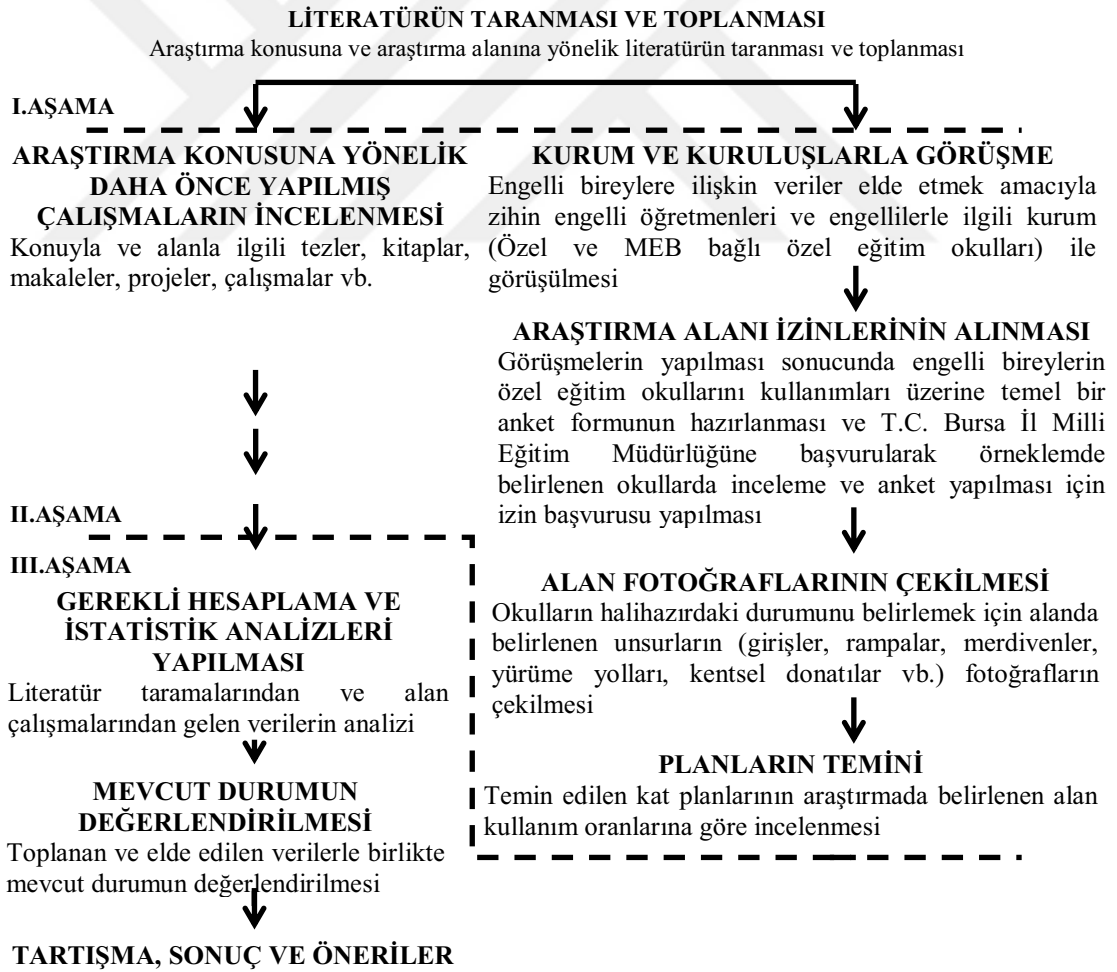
LİTERATÜRÜN TARANMASI VE TOPLANMASI
Araştırma konusuna ve araştırma alanına yönelik literatürün taranması ve toplanması

I.AŞAMA

ARAŞTIRMA KONUSUNA YÖNELİK DAHA ÖNCE YAPILMIŞ ÇALIŞMALARIN İNCELENMESİ
Konuyla ve alanla ilgili tezler, kitaplar, makaleler, projeler, çalışmalar vb.

KURUM VE KURULUŞLARLA GÖRÜŞME
Engelli bireylere ilişkin veriler elde etmek amacıyla zihin engelli öğretmenleri ve engellilerle ilgili kurum (Özel ve MEB bağlı özel eğitim okulları) ile görüşülmesi

ARAŞTIRMA ALANI İZİNLERİNİN ALINMASI
Görüşmelerin yapılması sonucunda engelli bireylerin özel eğitim okullarını kullanımları üzerine temel bir anket formunun hazırlanması ve T.C. Bursa İl Milli Eğitim Müdürlüğüne başvurularak örneklemde belirlenen okullarda inceleme ve anket yapılması için izin başvurusu yapılması

II.AŞAMA

III.AŞAMA

GEREKLİ HESAPLAMA VE İSTATİSTİK ANALİZLERİ YAPILMASI
Literatür taramalarından ve alan çalışmalarından gelen verilerin analizi

ALAN FOTOĞRAFLARININ ÇEKİLMESİ
Okulların halihazırdaki durumunu belirlemek için alanda belirlenen unsurların (girişler, rampalar, merdivenler, yürüme yolları, kentsel donatılar vb.) fotoğrafların çekilmesi

MEVCUT DURUMUN DEĞERLENDİRİLMESİ
Toplanan ve elde edilen verilerle birlikte mevcut durumun değerlendirilmesi

PLANLARIN TEMİNİ
Temin edilen kat planlarının araştırmada belirlenen alan kullanım oranlarına göre incelenmesi

TARTIŞMA, SONUÇ VE ÖNERİLER